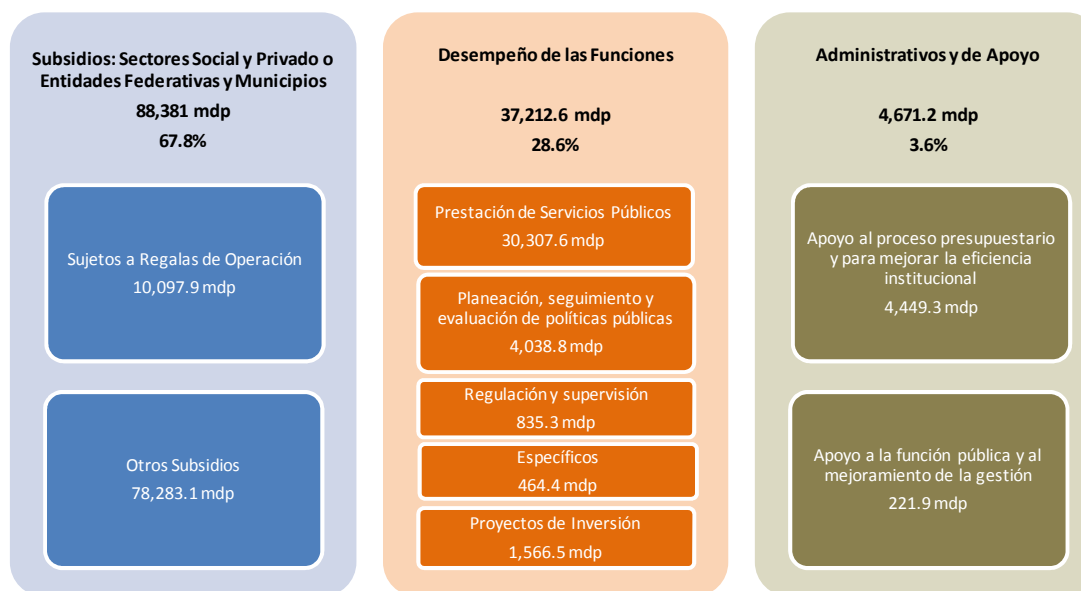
Subsidios: Sectores Social y Privado o Entidades Federativas y Municipios
88,381 mdp
67.8%

Sujetos a Regalas de Operación
10,097.9 mdp

Otros Subsidios
78,283.1 mdp

Desempeño de las Funciones
37,212.6 mdp
28.6%

Prestación de Servicios Públicos
30,307.6 mdp

Planeación, seguimiento y evaluación de políticas públicas
4,038.8 mdp

Regulación y supervisión
835.3 mdp

Específicos
464.4 mdp

Proyectos de Inversión
1,566.5 mdp

Administrativos y de Apoyo
4,671.2 mdp
3.6%

Apoyo al proceso presupuestario y para mejorar la eficiencia institucional
4,449.3 mdp

Apoyo a la función pública y al mejoramiento de la gestión
221.9 mdp